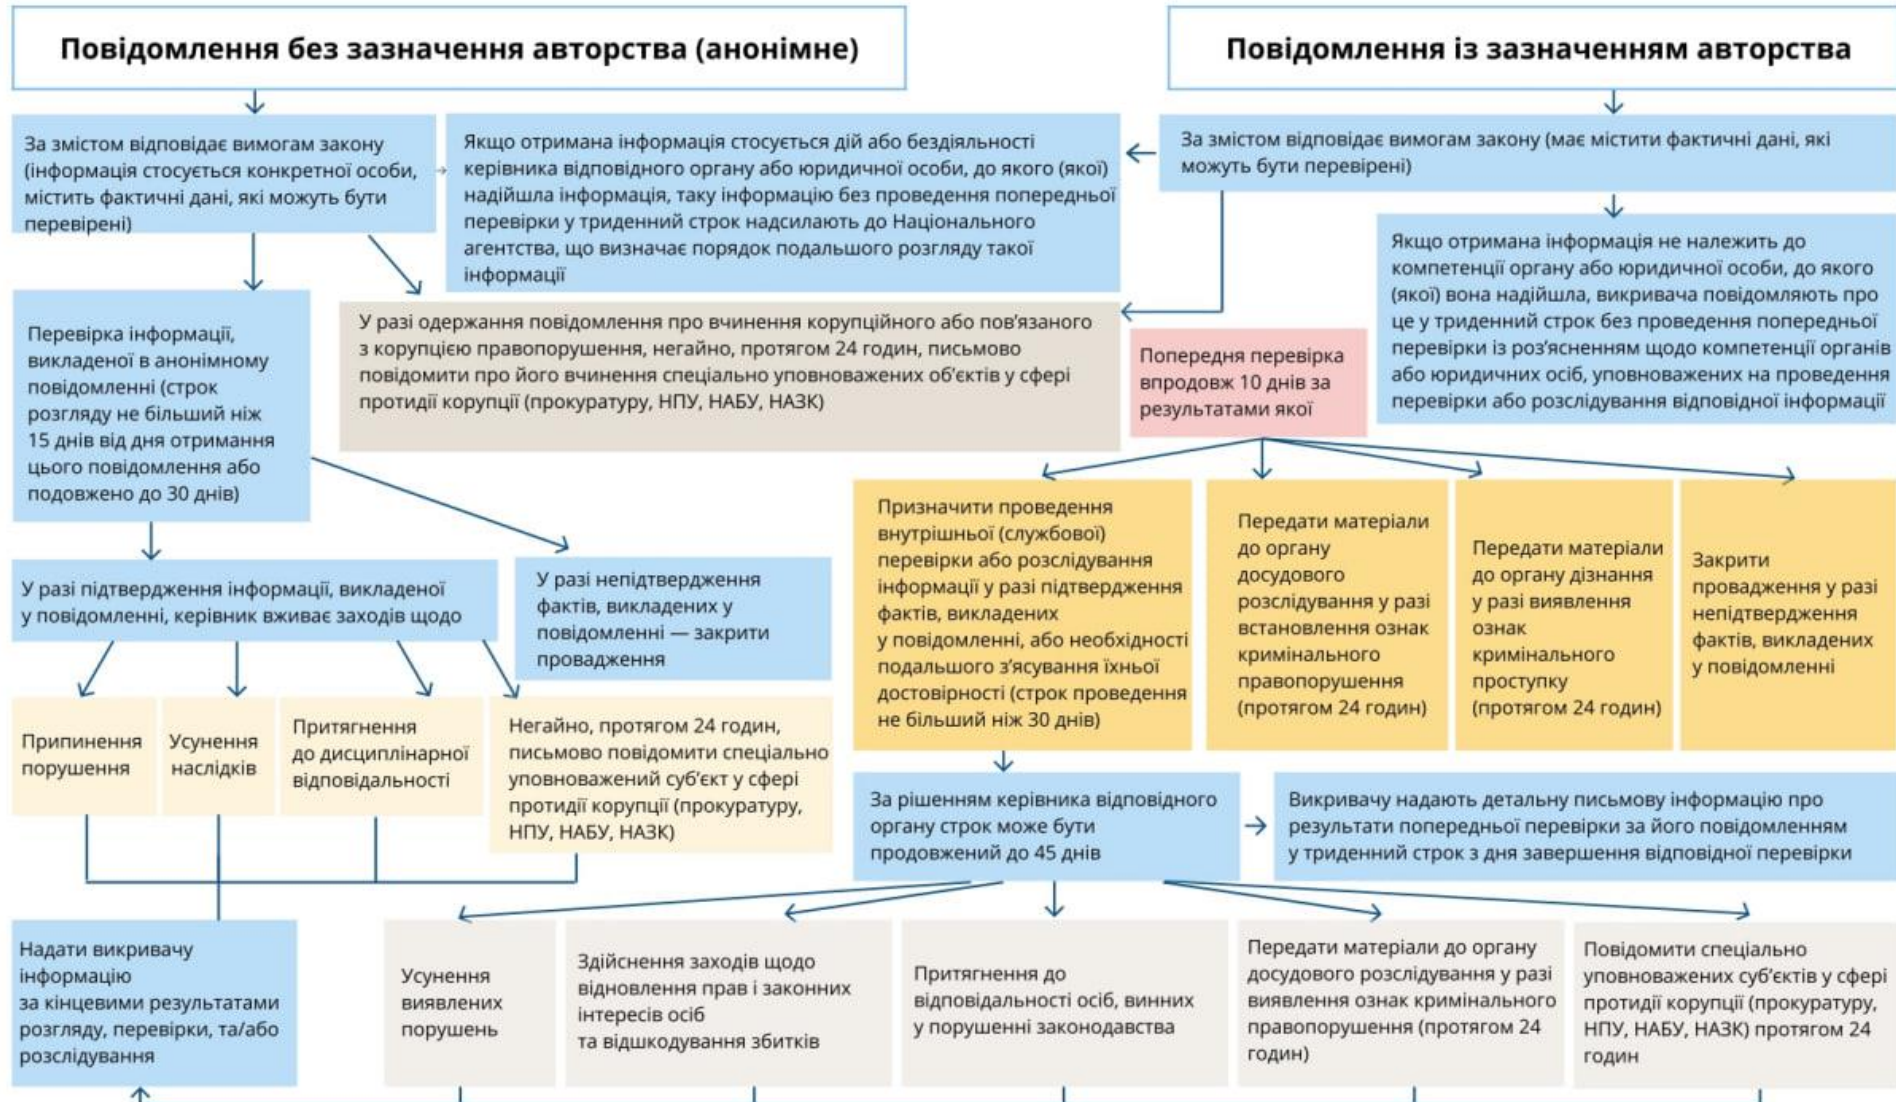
Повідомлення без зазначення авторства (анонімне)

Повідомлення із зазначенням авторства

За змістом відповідає вимогам закону (інформація стосується конкретної особи, містить фактичні дані, які можуть бути перевірені)

Якщо отримана інформація стосується дій або бездіяльності керівника відповідного органу або юридичної особи, до якого (якої) надійшла інформація, таку інформацію без проведення попередньої перевірки у триденний строк надсилають до Національного агентства, що визначає порядок подальшого розгляду такої інформації

За змістом відповідає вимогам закону (має містити фактичні дані, які можуть бути перевірені)

Якщо отримана інформація не належить до компетенції органу або юридичної особи, до якого (якої) вона надійшла, викривача повідомляють про це у триденний строк без проведення попередньої перевірки із роз'ясненням щодо компетенції органів або юридичних осіб, уповноважених на проведення перевірки або розслідування відповідної інформації

Перевірка інформації, викладеної в анонімному повідомленні (строк розгляду не більший ніж 15 днів від дня отримання цього повідомлення або подовжено до 30 днів)

У разі одержання повідомлення про вчинення корупційного або пов'язаного з корупцією правопорушення, негайно, протягом 24 годин, письмово повідомити про його вчинення спеціально уповноважених об'єктів у сфері протидії корупції (прокуратуру, НПУ, НАБУ, НАЗК)

Попередня перевірка впродовж 10 днів за результатами якої

Призначити проведення внутрішньої (службової) перевірки або розслідування інформації у разі підтвердження фактів, викладених у повідомленні, або необхідності подальшого з'ясування їхньої достовірності (строк проведення не більший ніж 30 днів)

Передати матеріали до органу досудового розслідування у разі встановлення ознак кримінального правопорушення (протягом 24 годин)

Передати матеріали до органу дізнання у разі виявлення ознак кримінального проступку (протягом 24 годин)

Закрити провадження у разі непідтвердження фактів, викладених у повідомленні

У разі підтвердження інформації, викладеної у повідомленні, керівник вживає заходів щодо

У разі непідтвердження фактів, викладених у повідомленні — закрити провадження

Припинення порушення

Усунення наслідків

Притягнення до дисциплінарної відповідальності

Негайно, протягом 24 годин, письмово повідомити спеціально уповноважений суб'єкт у сфері протидії корупції (прокуратуру, НПУ, НАБУ, НАЗК)

За рішенням керівника відповідного органу строк може бути продовжений до 45 днів

Викривачу надають детальну письмову інформацію про результати попередньої перевірки за його повідомленням у триденний строк з дня завершення відповідної перевірки

Надати викривачу інформацію за кінцевими результатами розгляду, перевірки, та/або розслідування

Усунення виявлених порушень

Здійснення заходів щодо відновлення прав і законних інтересів осіб та відшкодування збитків

Притягнення до відповідальності осіб, винних у порушенні законодавства

Передати матеріали до органу досудового розслідування у разі виявлення ознак кримінального правопорушення (протягом 24 годин)

Повідомити спеціально уповноважених суб'єктів у сфері протидії корупції (прокуратуру, НПУ, НАБУ, НАЗК) протягом 24 годин